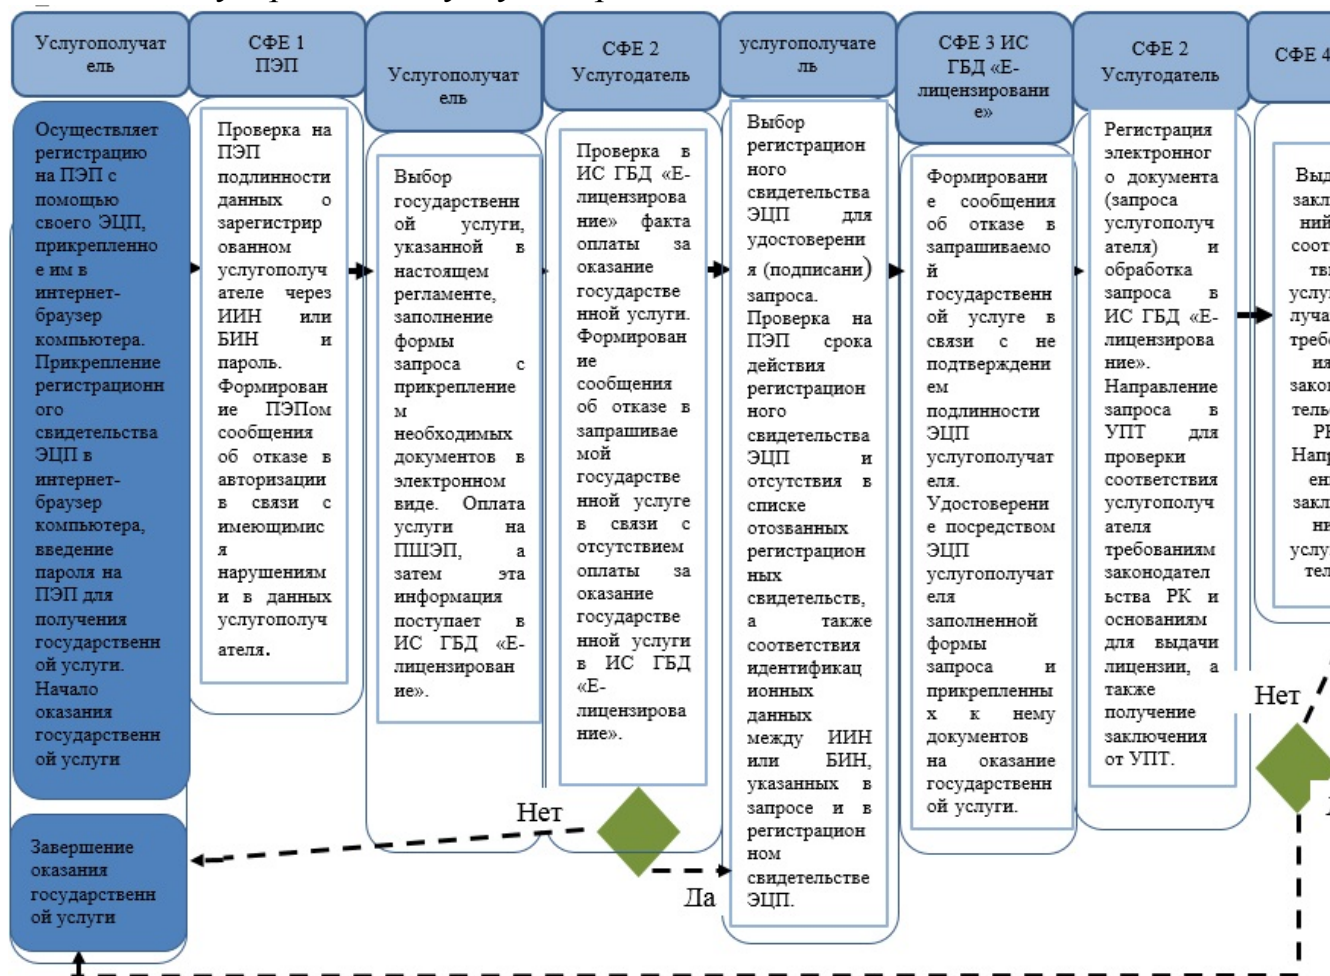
Услугополучатель

СФЕ 1 ПЭП

Услугополучатель

СФЕ 2 Услугодатель

услугополучатель

СФЕ 3 ИС ГБД «Е-лицензирование»

СФЕ 2 Услугодатель

СФЕ 4

Осуществляет регистрацию на ПЭП с помощью своего ЭЦП, прикрепленного им в интернет-браузер компьютера. Прикрепление регистрационного свидетельства ЭЦП в интернет-браузер компьютера, введение пароля на ПЭП для получения государственной услуги. Начало оказания государственной услуги

Проверка на ПЭП подлинности данных о зарегистрированном услугополучателе через ИИН или БИН и пароль. Формирование ПЭПом сообщения об отказе в авторизации в связи с имеющимися нарушениям и в данных услугополучателя.

Выбор государственной услуги, указанной в настоящем регламенте, заполнение формы запроса с прикреплением необходимых документов в электронном виде. Оплата услуги на ПШЭП, а затем эта информация поступает в ИС ГБД «Е-лицензирование».

Проверка в ИС ГБД «Е-лицензирование» факта оплаты за оказание государственной услуги. Формирование сообщения об отказе в запрашиваемой государственной услуге в связи с отсутствием оплаты за оказание государственной услуги в ИС ГБД «Е-лицензирование».

Выбор регистрационного свидетельства ЭЦП для удостоверения (подписания) запроса. Проверка на ПЭП срока действия регистрационного свидетельства ЭЦП и отсутствия в списке отозванных регистрационных свидетельств, а также соответствия идентификационных данных между ИИН или БИН, указанных в запросе и в регистрационном свидетельстве ЭЦП.

Формирование сообщения об отказе в запрашиваемой государственной услуге в связи с не подтверждением подлинности ЭЦП услугополучателя. Удостоверение посредством ЭЦП услугополучателя заполненной формы запроса и прикрепленных к нему документов на оказание государственной услуги.

Регистрация электронного документа (запроса услугополучателя) и обработка запроса в ИС ГБД «Е-лицензирование». Направление запроса в УПТ для проверки соответствия услугополучателя требованиям законодательства РК и основаниям для выдачи лицензии, а также получение заключения от УПТ.

Выд закл ний соот тв услу луча треб ия зако тель РК Напр ен закл не услу тел

Нет

Да

Нет

Завершение оказания государственной услуги